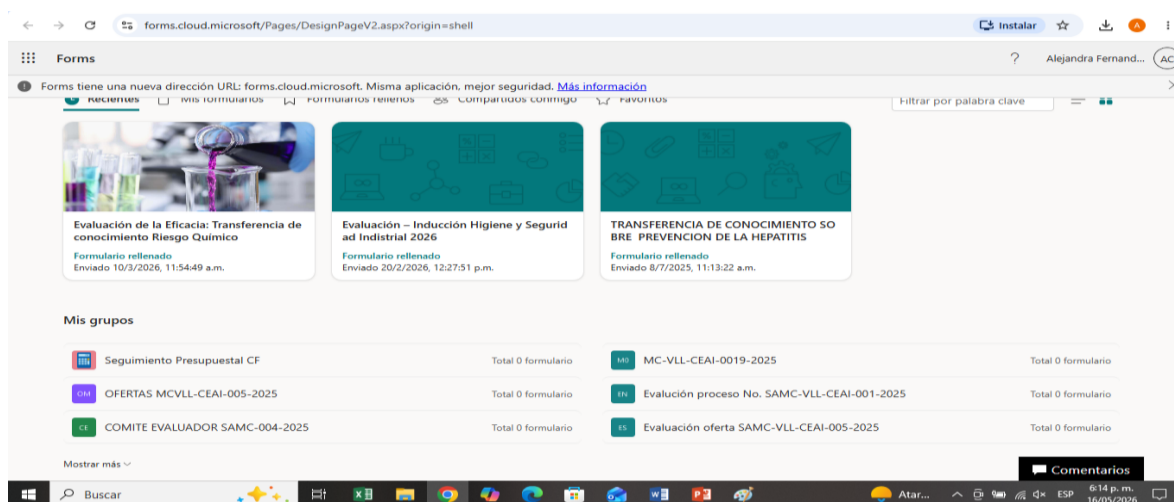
forms.cloud.microsoft/Pages/DesignPageV2.aspx?origin=shell

Instalar

A

Forms

?

Alejandra Fernand...

AC

Forms tiene una nueva dirección URL: forms.cloud.microsoft. Misma aplicación, mejor seguridad. Más información

Recientes Mis formularios Formularios rellenos Compartidos conmigo Favoritos

Filtrar por palabra clave

Evaluación de la Eficacia: Transferencia de conocimiento Riesgo Químico

Formulario rellenado
Enviado 10/3/2026, 11:54:49 a.m.

Evaluación – Inducción Higiene y Seguridad Indistrial 2026

Formulario rellenado
Enviado 20/2/2026, 12:27:51 p.m.

TRANSFERENCIA DE CONOCIMIENTO SOBRE PREVENCION DE LA HEPATITIS

Formulario rellenado
Enviado 8/7/2025, 11:13:22 a.m.

Mis grupos

Seguimiento Presupuestal CF Total 0 formulario

MC-VLL-CEAI-0019-2025 Total 0 formulario

OFERTAS MCVLL-CEAI-005-2025 Total 0 formulario

Evalución proceso No. SAMC-VLL-CEAI-001-2025 Total 0 formulario

COMITE EVALUADOR SAMC-004-2025 Total 0 formulario

Evaluación oferta SAMC-VLL-CEAI-005-2025 Total 0 formulario

Mostrar más

Comentarios

Buscar

Atar...

ESP

6:14 p. m.
16/05/2026